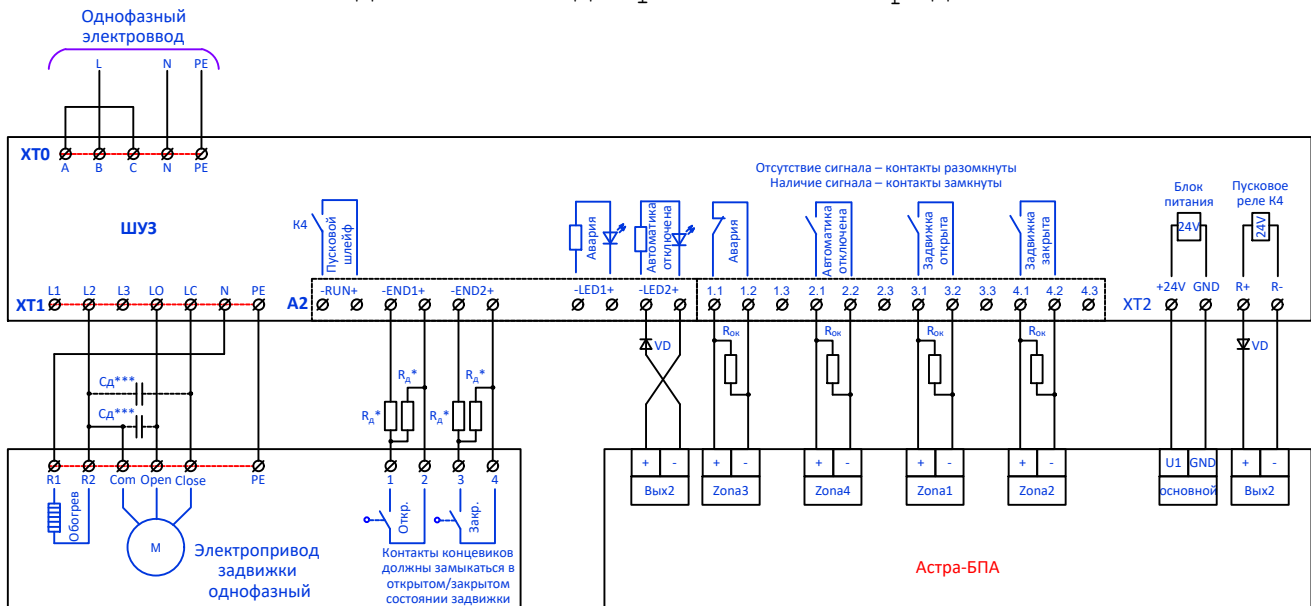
Однофазный электроввод

L N PE

XT0 A B C N PE

ШУЗ

Отсутствие сигнала – контакты разомкнуты
Наличие сигнала – контакты замкнуты

К4 Пусковой шлейф

Авария

Автоматика отключена

Авария

Автоматика отключена

Задвижка открыта

Задвижка закрыта

Блок питания

24V

Пусковое реле К4

24V

XT1 L1 L2 L3 LO LC N PE

A2 -RUN+ -END1+ -END2+ -LED1+ -LED2+ 1.1 1.2 1.3 2.1 2.2 2.3 3.1 3.2 3.3 4.1 4.2 4.3

XT2 +24V GND R+ R-

VD

$R_{ок}$ $R_{ок}$ $R_{ок}$ $R_{ок}$

VD

Сд***

Сд***

$R_д$* $R_д$* $R_д$* $R_д$*

R1 R2 Com Open Close PE

1 2 3 4

+ - + - + - + - + - U1 GND + -

Вых2 Zona3 Zona4 Zona1 Zona2 основной Вых2

Обогрев

M

Электропривод задвижки однофазный

Откр. Закр.

Контакты концевиков должны замыкаться в открытом/закрытом состоянии задвижки

Астра-БПА